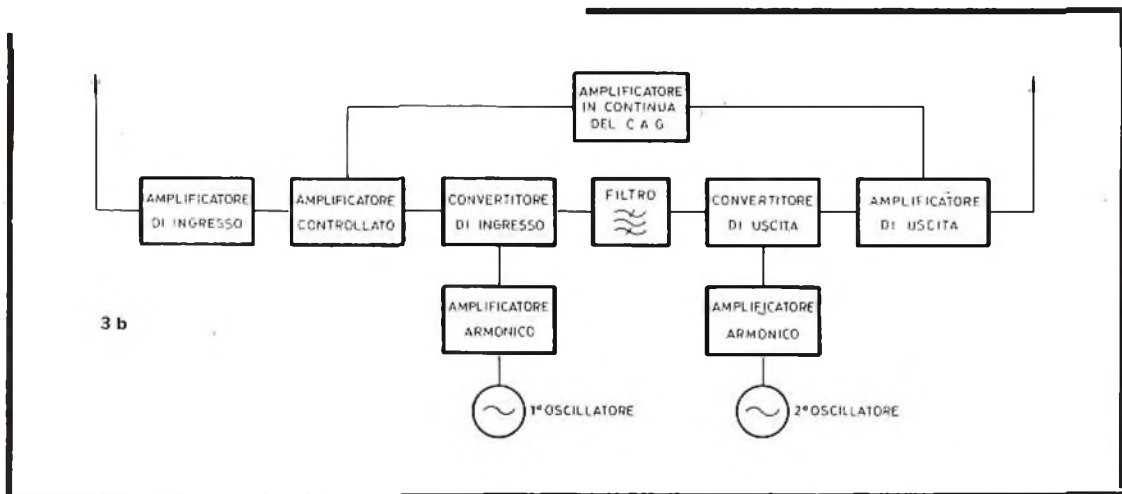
AMPLIFICATORE IN CONTINUA DEL C A G

AMPLIFICATORE DI INGRESSO

AMPLIFICATORE CONTROLLATO

CONVERTITORE DI INGRESSO

FILTRO

CONVERTITORE DI USCITA

AMPLIFICATORE DI USCITA

AMPLIFICATORE ARMONICO

AMPLIFICATORE ARMONICO

3 b

1° OSCILLATORE

2° OSCILLATORE